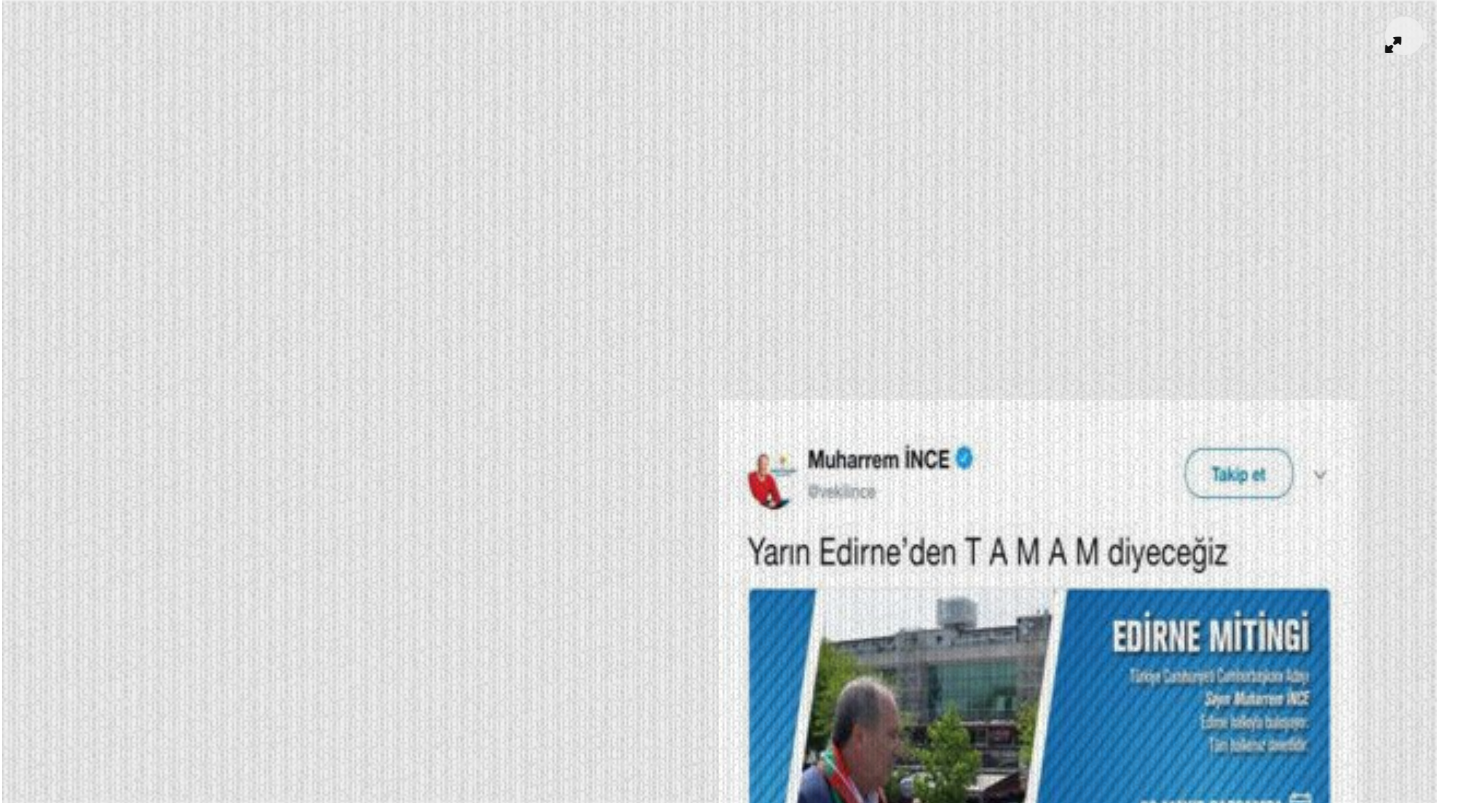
Muharrem İNCE
@vekilince

Takip et

Yarın Edirne'den T A M A M diyeceğiz

EDİRNE MİTİNGİ

Türkiye Cumhuriyeti Cumhurbaşkanı Adayı
Sayın Muharrem İNCE
Edirne halkıyla buluşuyor.
Tüm halkımız davetlidir.

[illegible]